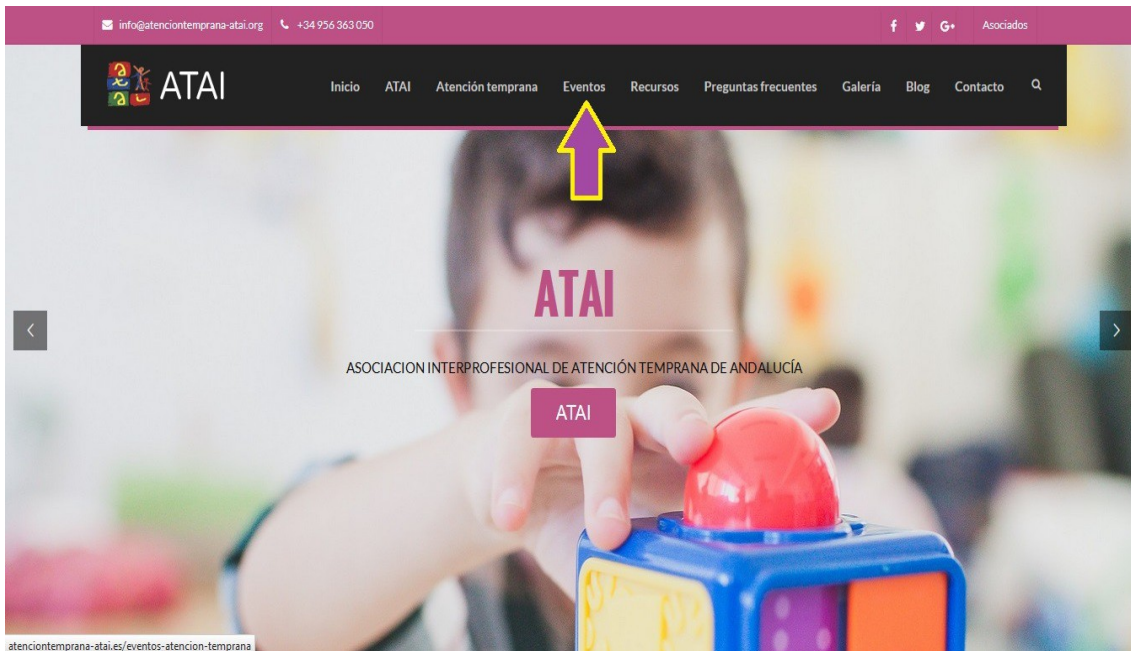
info@atenciontemprana-atai.org +34 956 363 050

f G+ Asociados

ATAI

Inicio ATAI Atención temprana Eventos Recursos Preguntas frecuentes Galería Blog Contacto

ATAI

ASOCIACION INTERPROFESIONAL DE ATENCIÓN TEMPRANA DE ANDALUCÍA

ATAI

atenciontemprana-atai.es/eventos-atencion-temprana